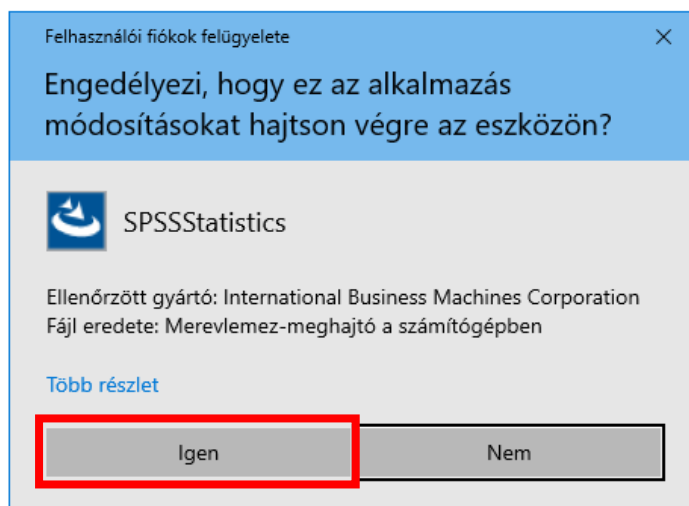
Felhasználói fiókok felügyelete

Engedélyezi, hogy ez az alkalmazás módosításokat hajtson végre az eszközön?

SPSSStatistics

Ellenőrzött gyártó: International Business Machines Corporation
Fájl eredete: Merevlemez-meghajtó a számítógépben

Több részlet

Igen

Nem